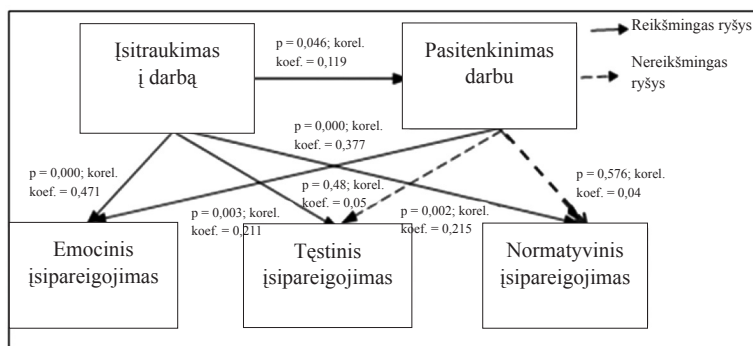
Įsitraukimas į darbą

p = 0,046; korel. koef. = 0,119

Pasitenkinimas darbu

Reikšmingas ryšys

Nereikšmingas ryšys

p = 0,000; korel. koef. = 0,377

p = 0,000; korel. koef. = 0,471

p = 0,48; korel. koef. = 0,05

p = 0,576; korel. koef. = 0,04

p = 0,003; korel. koef. = 0,211

p = 0,002; korel. koef. = 0,215

Emocinis įsipareigojimas

Tęstinis įsipareigojimas

Normatyvinis įsipareigojimas